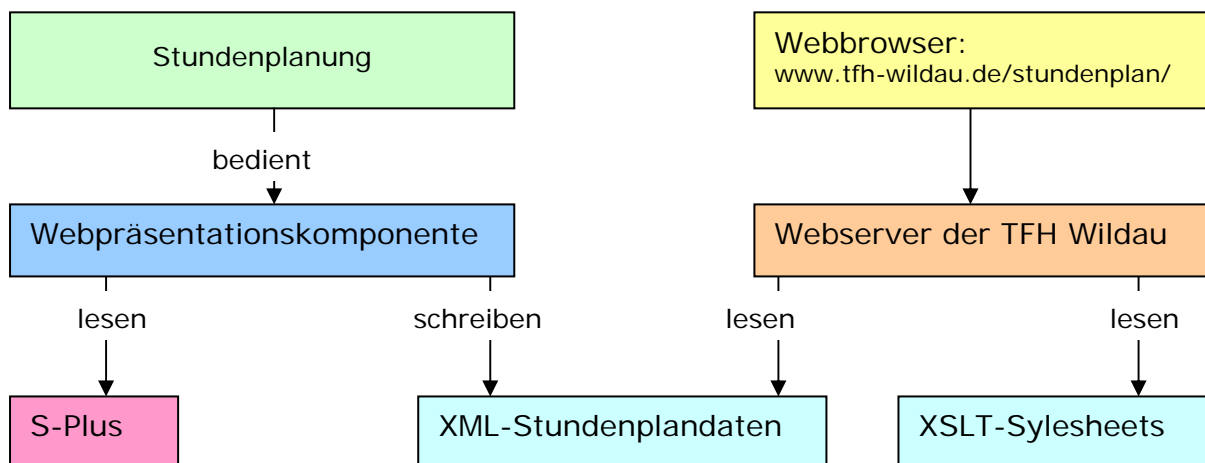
Stundenplanung

Webbrowser:
www.tfh-wildau.de/stundenplan/

bedient

Webpräsentationskomponente

Webserver der TFH Wildau

lesen

schreiben

lesen

lesen

S-Plus

XML-Stundenplandaten

XSLT-Sylesheets